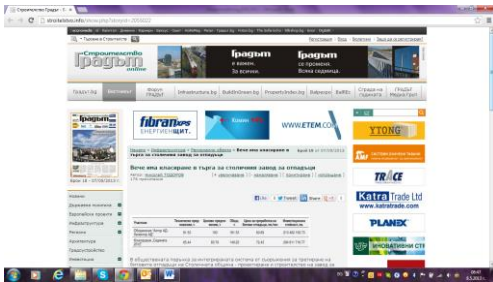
Строителство Градът

stroitelstvo.info/show.php?storyid=2093022

Строителство Градът online

Градът е важен. За всички.

Градът се променя. Всяка седмица.

Infrastructure.bg

BuildInGreen.bg

PropertyIndex.bg

Вече има класиране в търга за столичния завод за отпадъци

Брой 14 / 07/08/2012

fibran xps ЕНЕРГИЕН ЩИТ

WWW.ETEM.COM

YTONG

TRACE

Katra Trade Ltd www.katratrade.com

PLANEX

Like

Tweet

Share

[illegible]